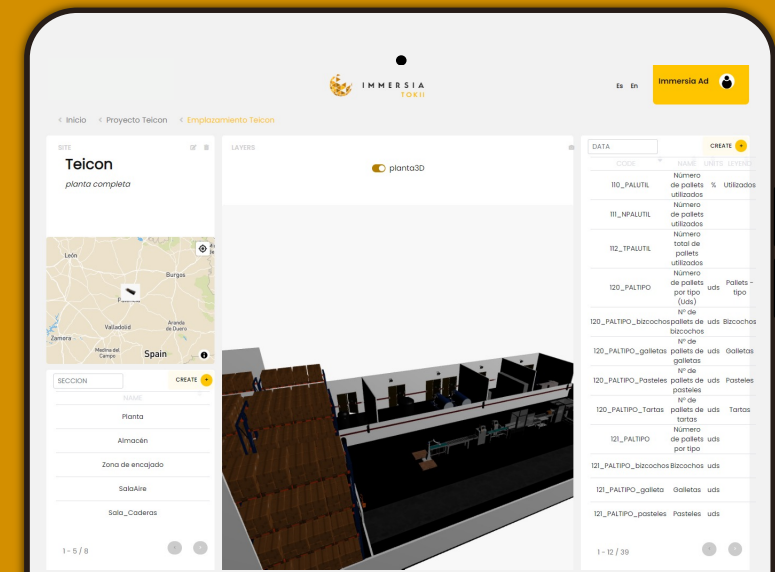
IMMERSIA TOKII

Es En

Immersia Ad

‹ Inicio ‹ Proyecto Teicon ‹ Emplazamiento Teicon

SITE

Teicon

planta completa

León
Burgos
Valladolid
Aranda de Duero
Zamora
Medina del Campo
Spain

SECCION CREATE +

NAME

Planta

Almacén

Zona de encajado

SalaAire

Sala_Calderas

1 - 5 / 8

LAYERS

planta3D

DATA CREATE +

| CODE | NAME | UNITS | LEYEND |
|---|---|---|---|
| 110_PALUTIL | Número de pallets utilizados | % | Utilizados |
| 111_NPALUTIL | Número de pallets utilizados | | |
| 112_TPALUTIL | Número total de pallets utilizados | | |
| 120_PALTIPO | Número de pallets por tipo (Uds) | uds | Pallets - tipo |
| 120_PALTIPO_bizcochos | Nº de pallets de bizcochos | uds | Bizcochos |
| 120_PALTIPO_galletas | Nº de pallets de galletas | uds | Galletas |
| 120_PALTIPO_Pasteles | Nº de pallets de pasteles | uds | Pasteles |
| 120_PALTIPO_Tartas | Nº de pallets de tartas | uds | Tartas |
| 121_PALTIPO | Número de pallets por tipo | uds | |
| 121_PALTIPO_bizcochos | Bizcochos | uds | |
| 121_PALTIPO_galleta | Galletas | uds | |
| 121_PALTIPO_pasteles | Pasteles | uds | |

1 - 12 / 39